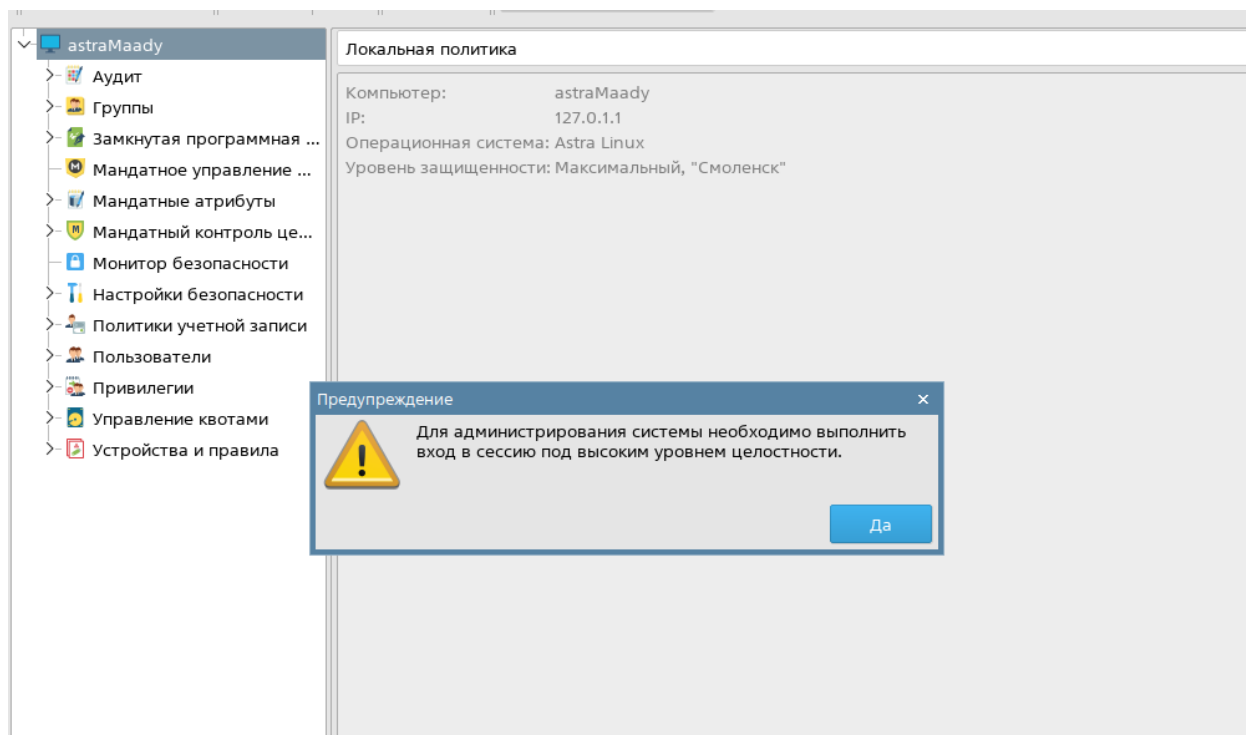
astraMaady
Аудит
Группы
Замкнутая программная ...
Мандатное управление ...
Мандатные атрибуты
Мандатный контроль це...
Монитор безопасности
Настройки безопасности
Политики учетной записи
Пользователи
Привилегии
Управление квотами
Устройства и правила

Локальная политика

Компьютер: astraMaady
IP: 127.0.1.1
Операционная система: Astra Linux
Уровень защищенности: Максимальный, "Смоленск"

Предупреждение

Для администрирования системы необходимо выполнить вход в сессию под высоким уровнем целостности.

Да